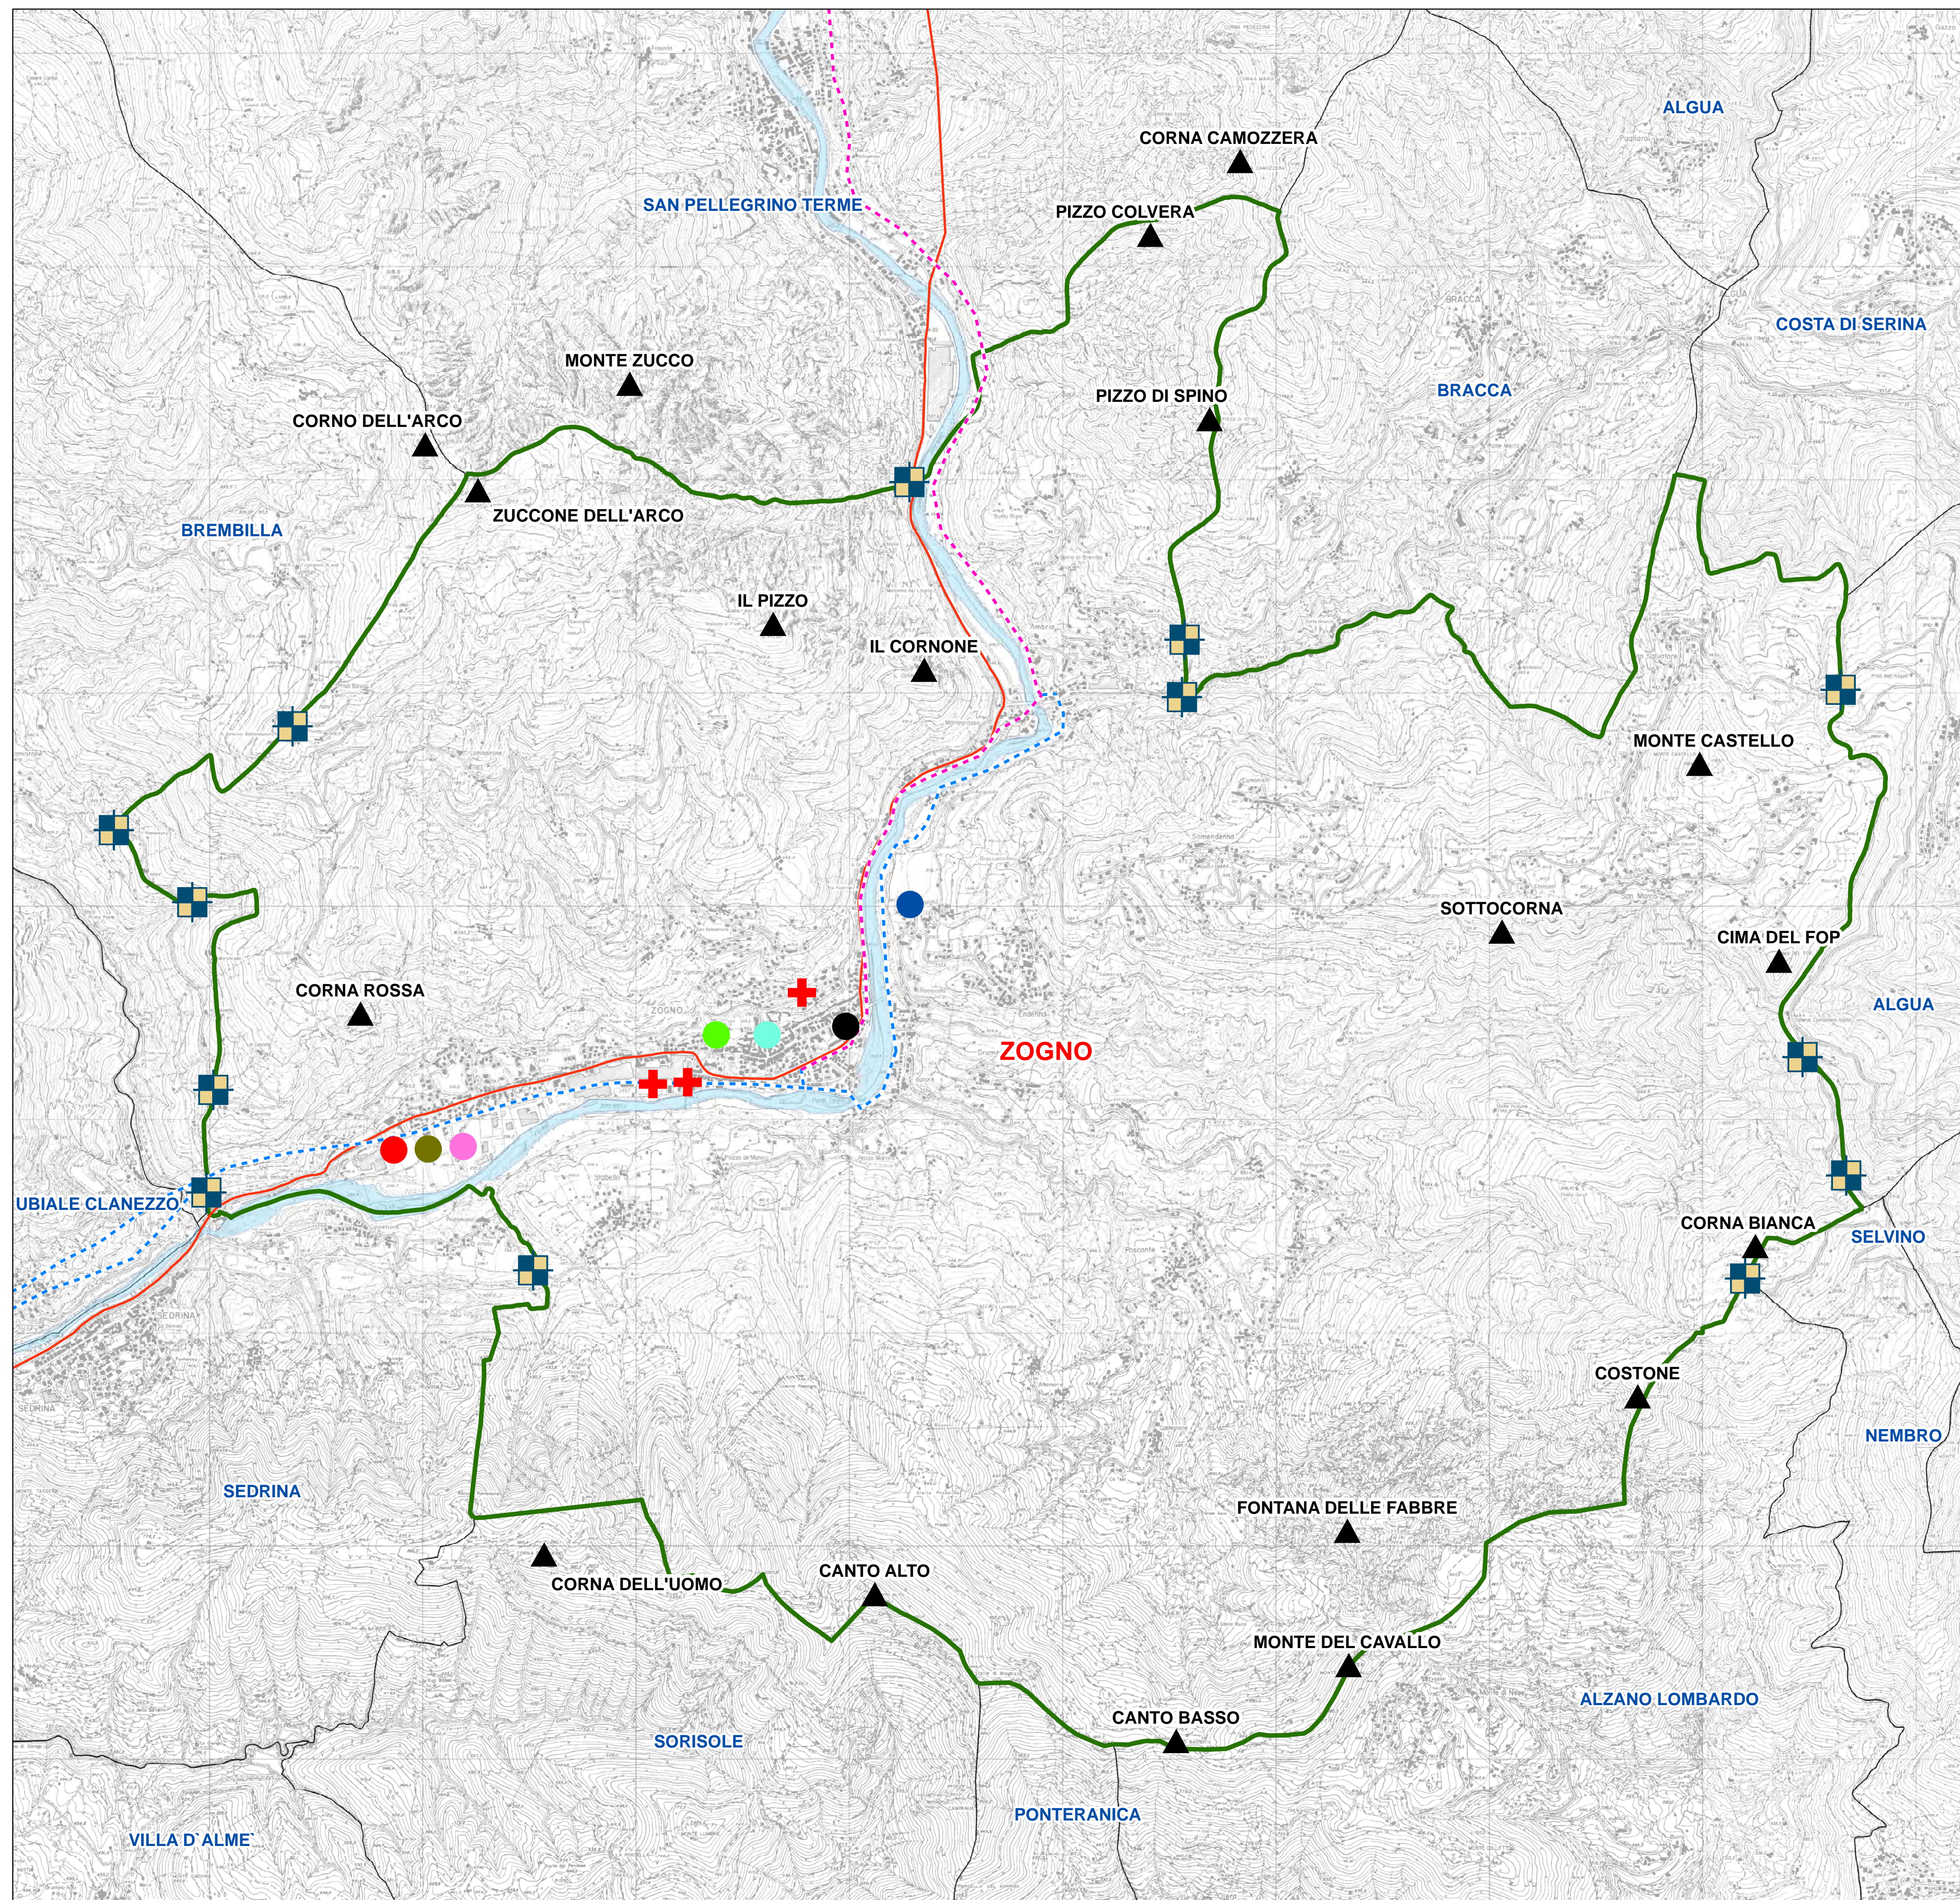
ALGUA

CORNA CAMOZZERA

SAN PELLEGRINO TERME

PIZZO COLVERA

COSTA DI SERINA

MONTE ZUCCO

PIZZO DI SPINO

BRACCA

CORNO DELL'ARCO

ZUCCONE DELL'ARCO

BREMBILLA

IL PIZZO

IL CORNONE

MONTE CASTELLO

SOTTOCORNA

CIMA DEL FOP

CORNA ROSSA

ALGUA

ZOGNO

UBIALE CLANEZZO

CORNA BIANCA

SELVINO

COSTONE

NEMBRO

SEDRINA

FONTANA DELLE FABBRE

CORNA DELL'UOMO

CANTO ALTO

MONTE DEL CAVALLO

CANTO BASSO

ALZANO LOMBARDO

SORISOLE

PONTERANICA

VILLA D`ALME`